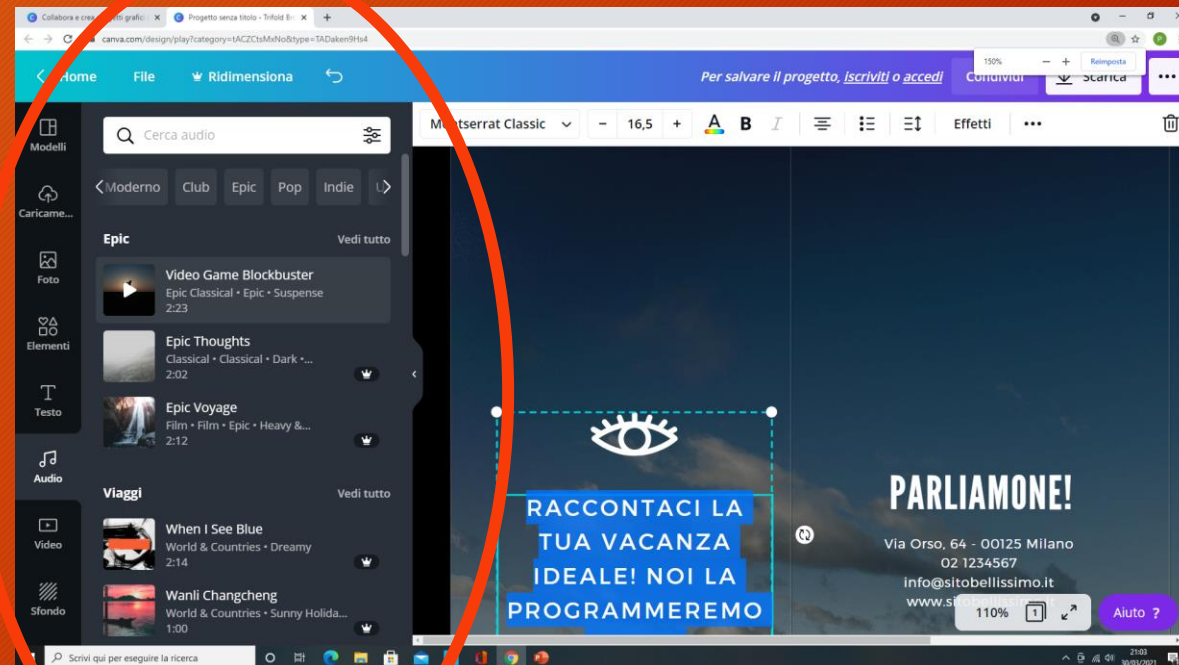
Collabora e crea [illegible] grafic
Progetto senza titolo - Trifold Br
canva.com/design/play?category=tACZCtsMxNo&type=TADaken9Hs4
150%
Reimposta

Home
File
Ridimensiona
Per salvare il progetto, iscriviti o accedi
Condividi
Scarica

Modelli
Caricame...
Foto
Elementi
Testo
Audio
Video
Sfondo

Cerca audio
Moderno
Club
Epic
Pop
Indie

Epic
Vedi tutto
Video Game Blockbuster
Epic Classical • Epic • Suspense
2:23
Epic Thoughts
Classical • Classical • Dark •...
2:02
Epic Voyage
Film • Film • Epic • Heavy &...
2:12

Viaggi
Vedi tutto
When I See Blue
World & Countries • Dreamy
2:14
Wanli Changcheng
World & Countries • Sunny Holida...
1:00

Montserrat Classic
16,5
Effetti

RACCONTACI LA TUA VACANZA IDEALE! NOI LA PROGRAMMEREMO

PARLIAMONE!
Via Orso, 64 - 00125 Milano
02 1234567
info@sitobellissimo.it
www.sitobellissimo.it

110%
1
Aiuto ?

Scrivi qui per eseguire la ricerca
21:03
30/03/2021